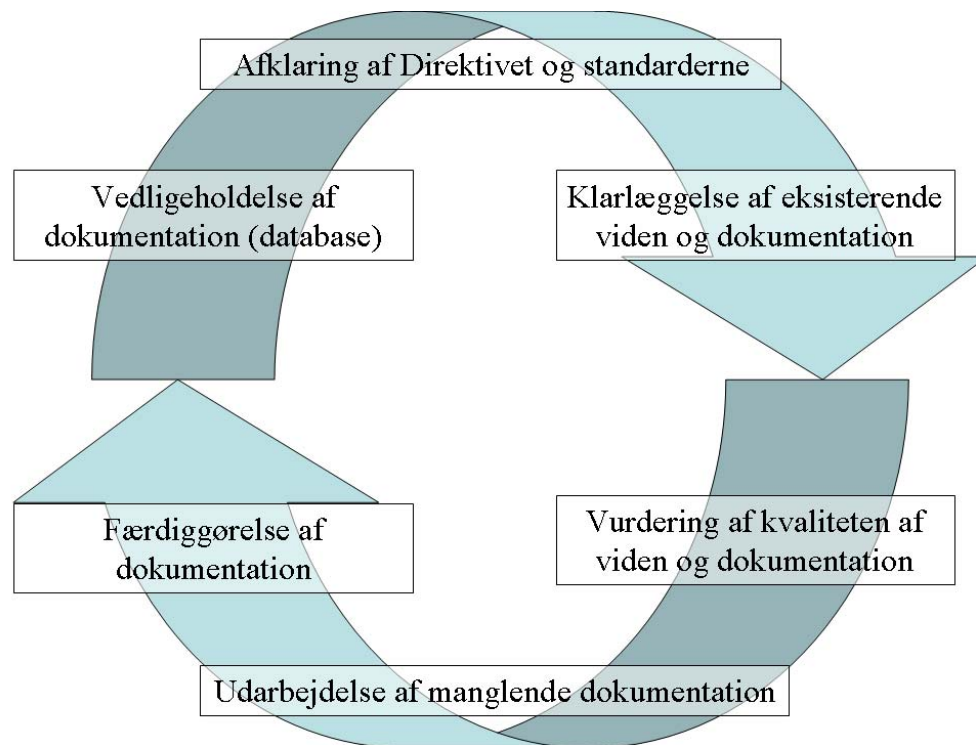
Afklaring af Direktivet og standarderne

Vedligeholdelse af dokumentation (database)

Klarlæggelse af eksisterende viden og dokumentation

Vurdering af kvaliteten af viden og dokumentation

Færdiggørelse af dokumentation

Udarbejdelse af manglende dokumentation